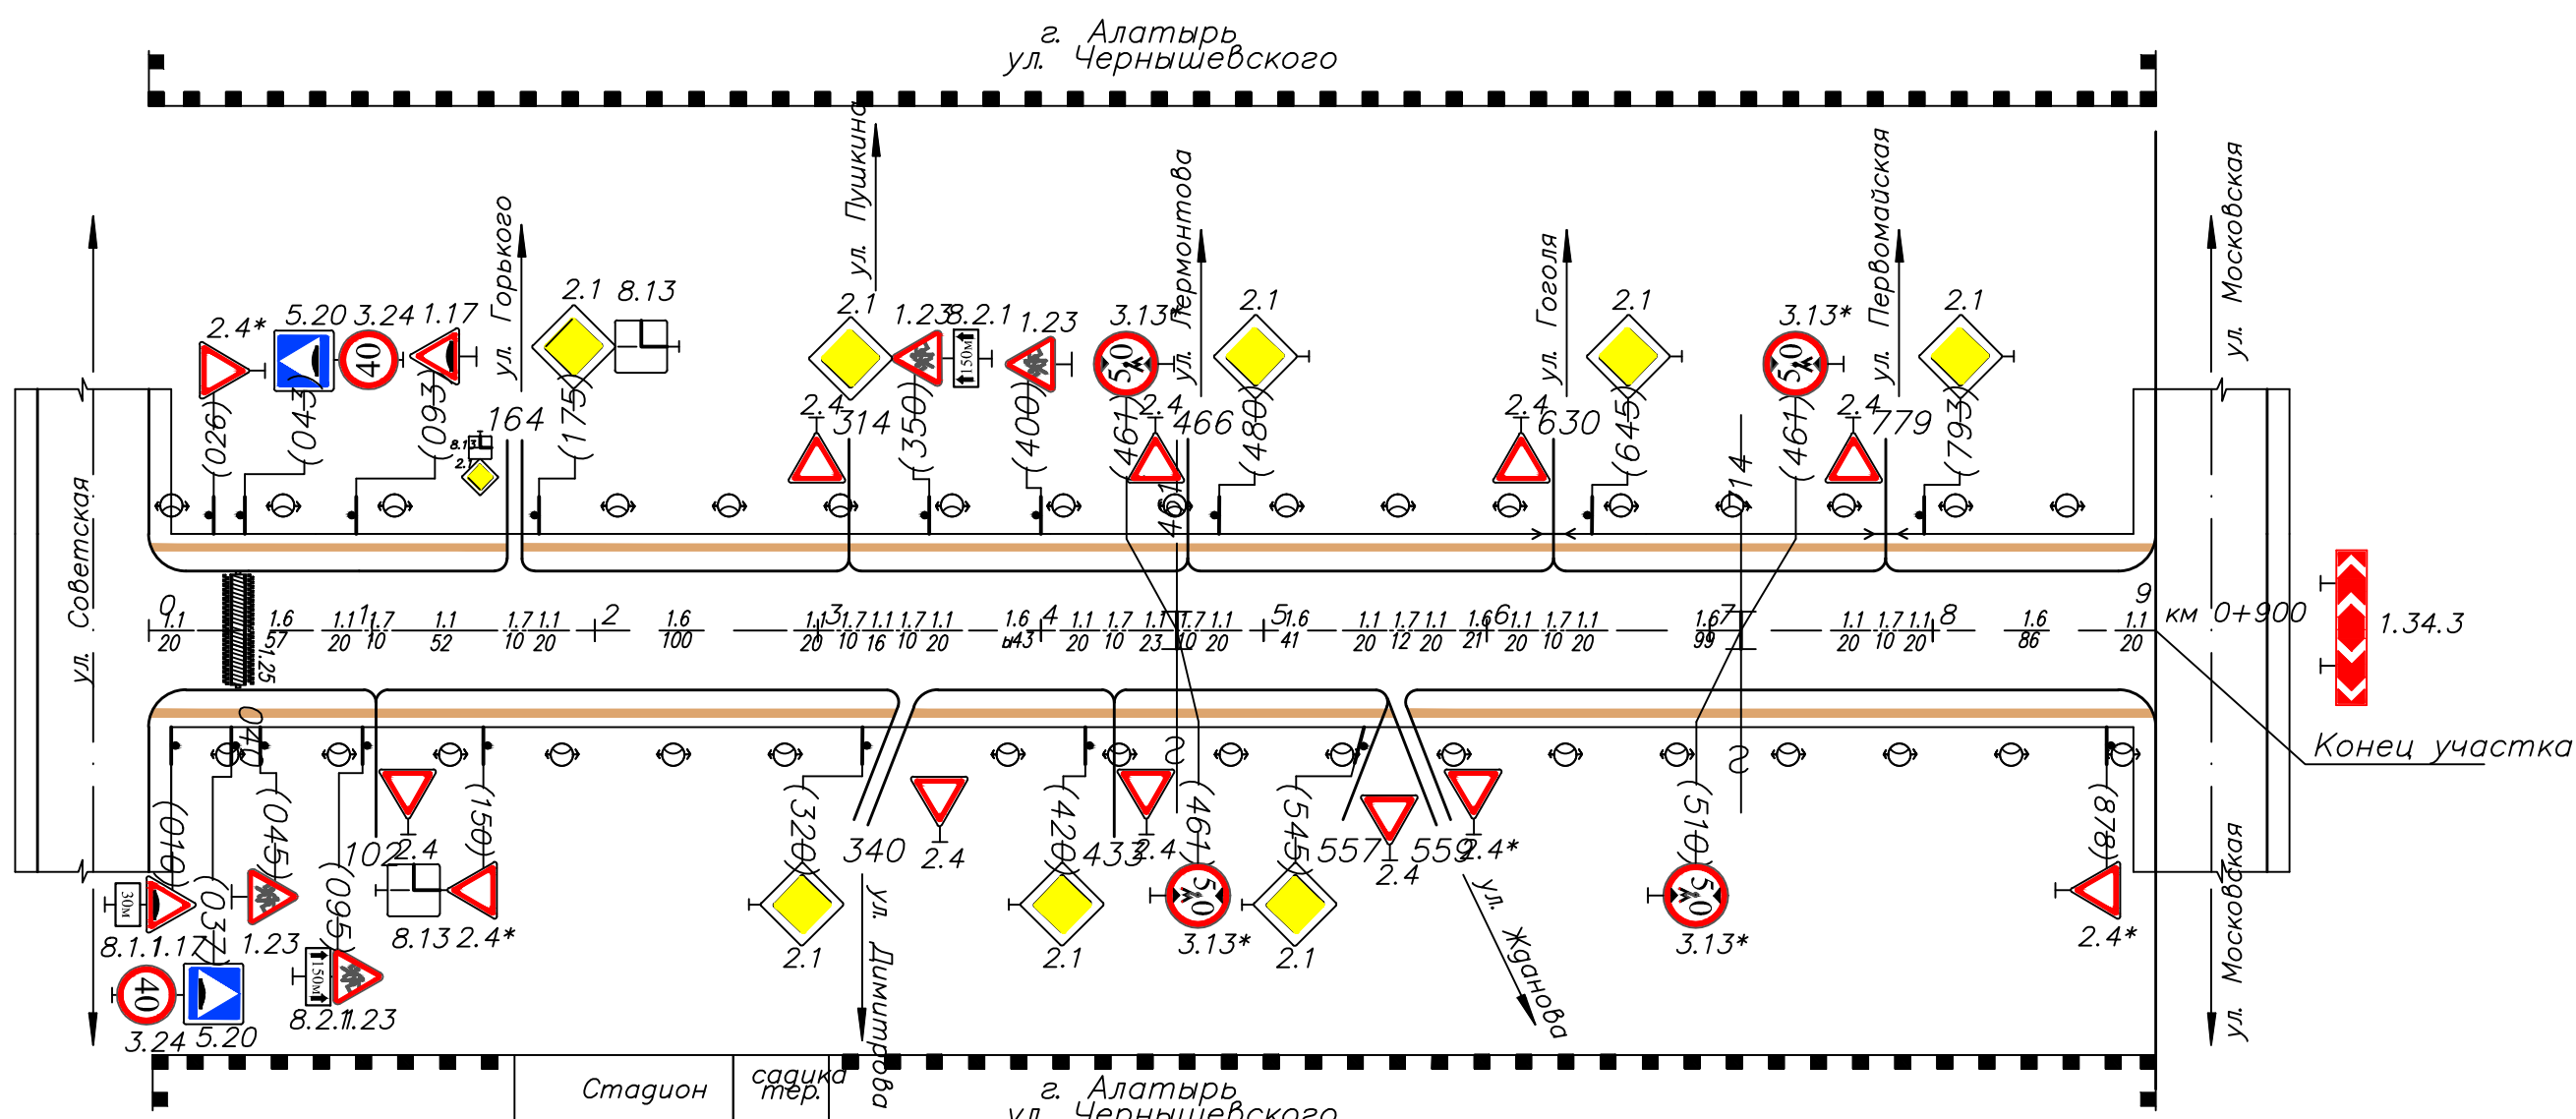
г. Алатырь
ул. Чернышевского

ул. Советская
ул. Горького
ул. Пушкина
ул. Лермонтова
ул. Гоголя
ул. Первомайская
ул. Московская

2.4* 5.20 3.24 1.17 2.1 8.13 2.1 1.23 8.2.1 1.23 3.13* 2.1 2.1 3.13* 2.1

40 50 50

(026) (043) (093) 164 (175) 2.4 314 (350) (400) (461) 2.4 466 (480) 2.4 630 (645) 714 (461) 2.4 779 (793)

8.13 2.1

0 1.1/20 1.6/57 1.1/20 1 1.7/10 1.1/52 1.7/10 1.1/20 2 1.6/100 1.1/20 3 1.7/10 1.1/16 1.7/10 1.1/20 1.6/43 4 1.1/20 1.7/10 1.1/23 1.7/10 1.1/20 5 1.6/41 1.1/20 1.7/12 1.1/20 1.6/21 6 1.1/20 1.7/10 1.1/20 1.6/99 7 1.1/20 1.7/10 1.1/20 8 1.6/86 9 1.1/20 км 0+900 1.34.3

1.25

Конец участка

(010) 040 (037) (045) (095) 102 2.4 (150) (320) 340 2.4 (420) 433 2.4 (461) (545) 557 2.4 559 2.4* (510) (878)

30м 8.1.1 1.17 1.23 8.13 2.4* 2.1 2.1 3.13* 2.1 3.13* 2.4*

150м 8.2.1 1.23

40 3.24 5.20 50 50

ул. Димитрова
ул. Жданова
ул. Московская

Стадион
садика тер.

г. Алатырь
ул. Чернышевского